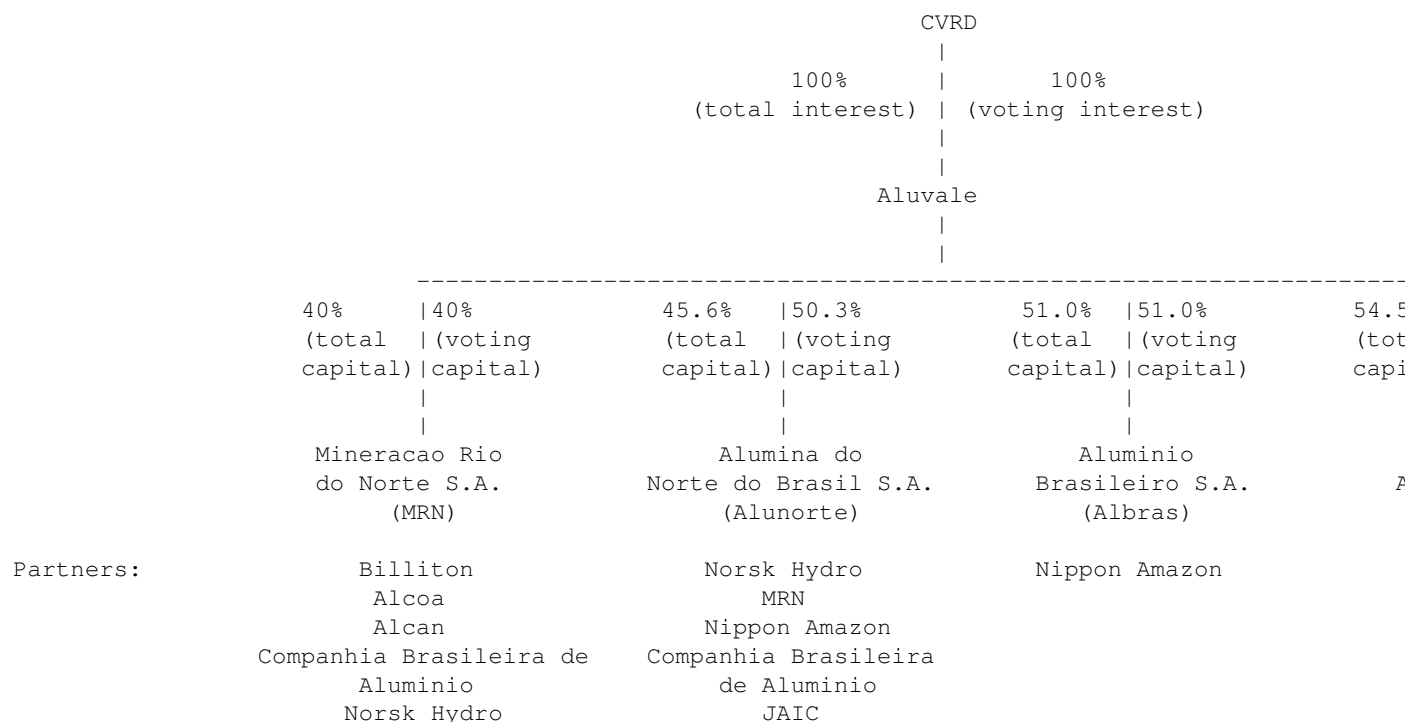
CVRD

100% (total interest) | 100% (voting interest)

Aluvale

40% (total capital) | 40% (voting capital)

Mineracao Rio do Norte S.A. (MRN)

45.6% (total capital) | 50.3% (voting capital)

Alumina do Norte do Brasil S.A. (Alunorte)

51.0% (total capital) | 51.0% (voting capital)

Aluminio Brasileiro S.A. (Albras)

54.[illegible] (tot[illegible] capi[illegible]

A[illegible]

Partners:

Billiton
Alcoa
Alcan
Companhia Brasileira de Aluminio
Norsk Hydro

Norsk Hydro
MRN
Nippon Amazon
Companhia Brasileira de Aluminio
JAIC

Nippon Amazon